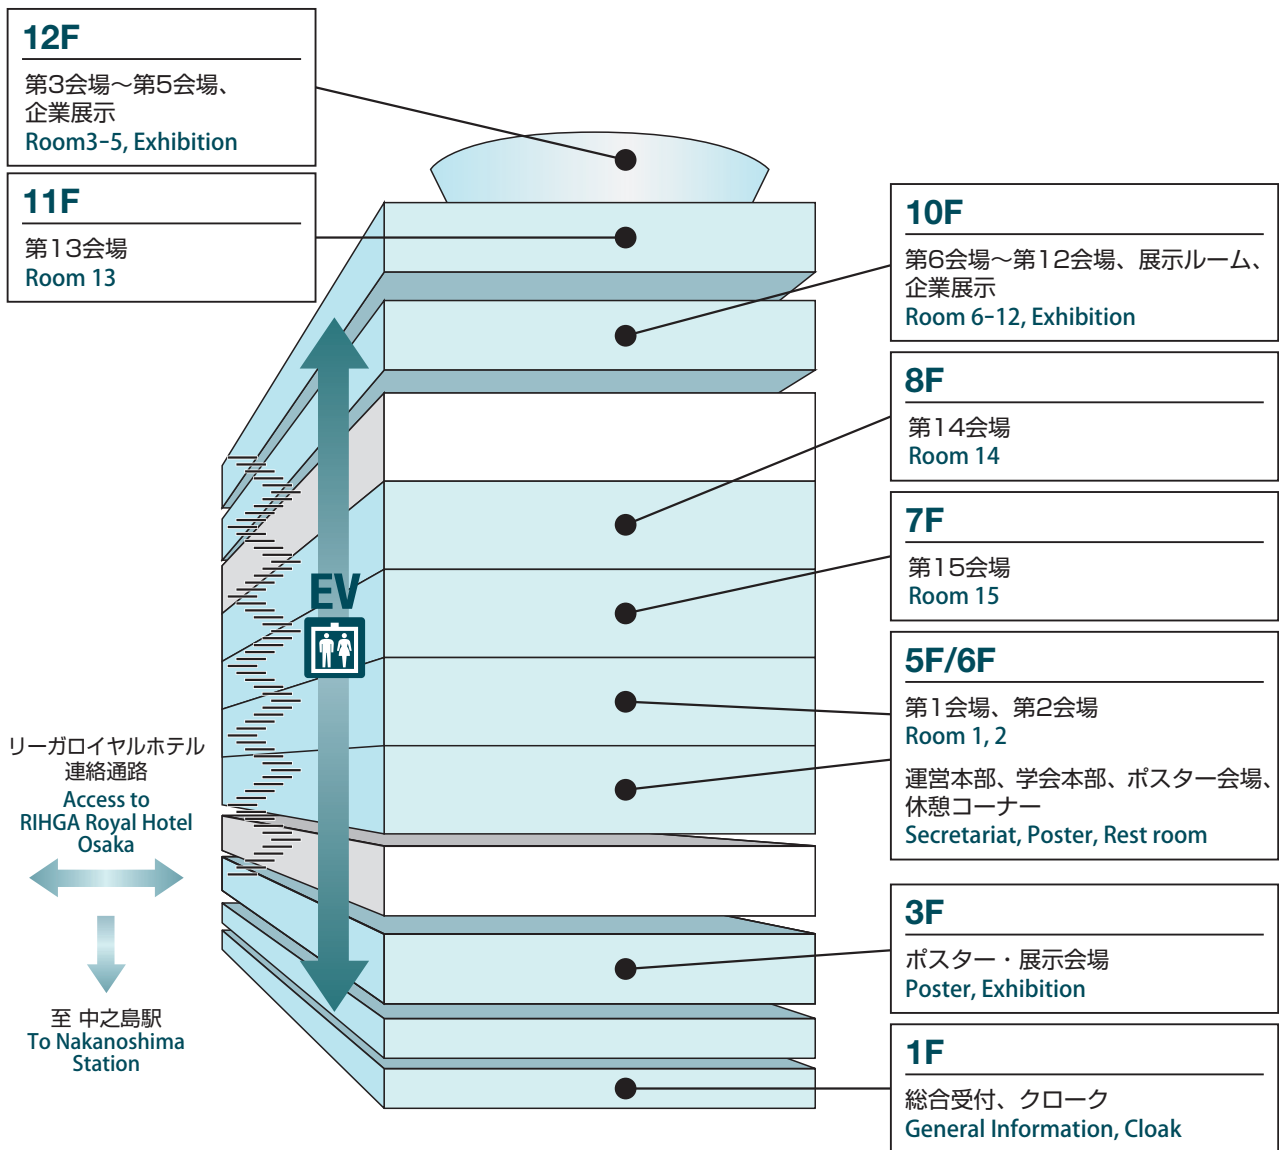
12F
第3会場～第5会場、企業展示
Room3-5, Exhibition

11F
第13会場
Room 13

10F
第6会場～第12会場、展示ルーム、企業展示
Room 6-12, Exhibition

8F
第14会場
Room 14

7F
第15会場
Room 15

5F/6F
第1会場、第2会場
Room 1, 2
運営本部、学会本部、ポスター会場、休憩コーナー
Secretariat, Poster, Rest room

3F
ポスター・展示会場
Poster, Exhibition

1F
総合受付、クローク
General Information, Cloak

EV

リーガロイヤルホテル連絡通路
Access to RIHGA Royal Hotel Osaka

至 中之島駅
To Nakanoshima Station